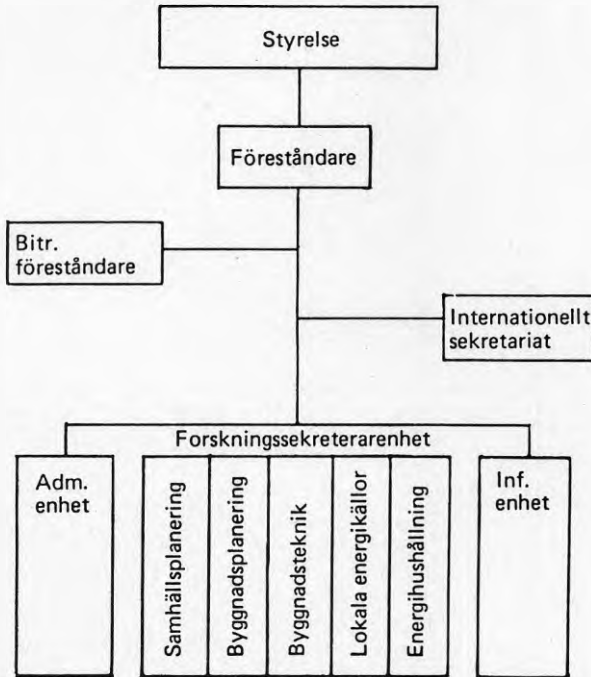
Styrelse

Föreståndare

Bitr. föreståndare

Internationellt sekretariat

Forskningssekreterarenhet

Adm. enhet

Samhällsplanering

Byggnadsplanering

Byggnadsteknik

Lokala energikällor

Energihushållning

Inf. enhet